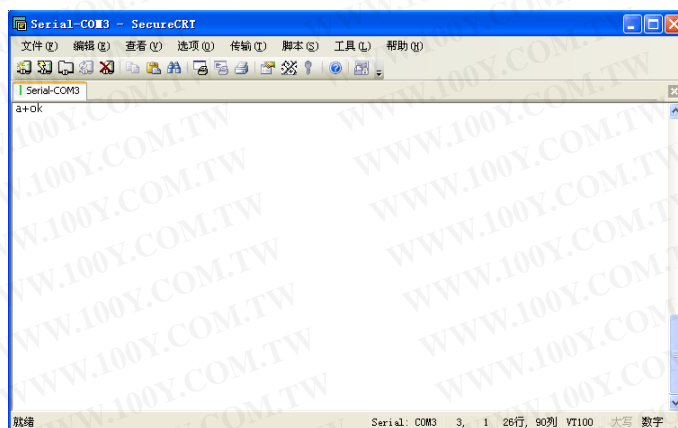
Serial-COM3 - SecureCRT

文件(F) 编辑(E) 查看(V) 选项(O) 传输(T) 脚本(S) 工具(L) 帮助(H)

Serial-COM3

a+ok

WWW.100Y.COM.TW WWW.100Y.COM.TW WWW.100Y.COM.TW WWW.100Y.COM.TW WWW.100Y.COM.TW WWW.100Y.COM.TW WWW.100Y.COM.TW WWW.100Y.COM.TW WWW.100Y.COM.TW WWW.100Y.COM.TW WWW.100Y.COM.TW WWW.100Y.COM.TW

就绪 Serial: COM3 3, 1 26行, 90列 VT100 大写 数字